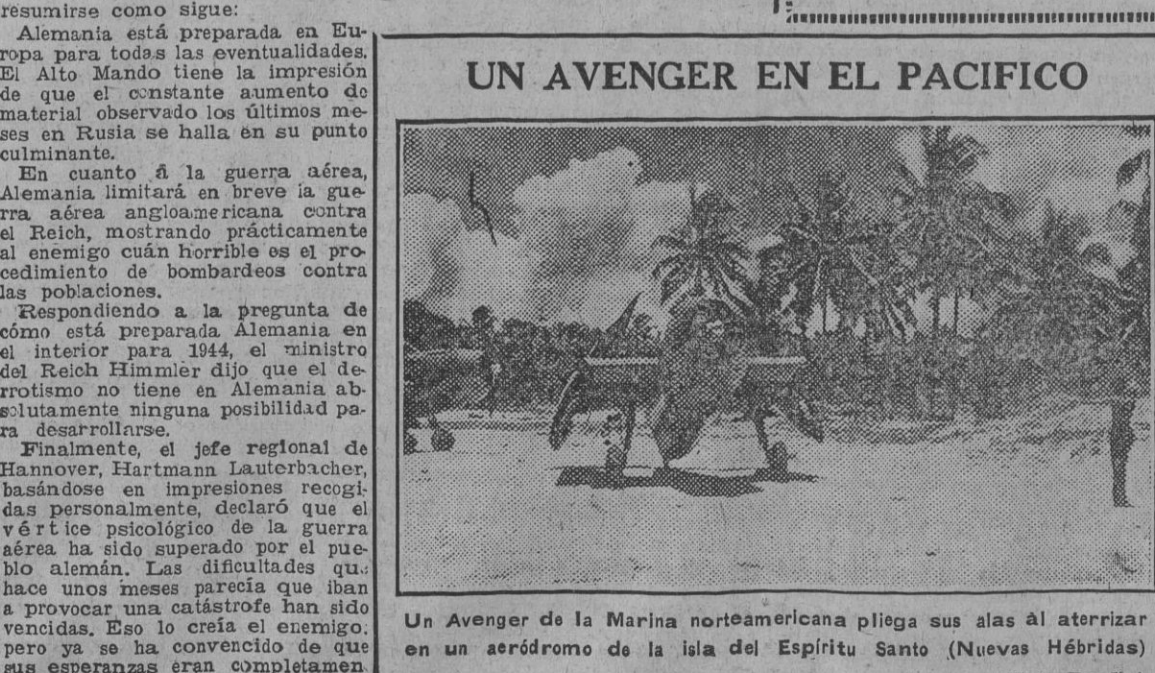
resumirse como sigue:

Alemania está preparada en Europa para todas las eventualidades. El Alto Mando tiene la impresión de que el constante aumento de material observado los últimos meses en Rusia se halla en su punto culminante.

En cuanto á la guerra aérea, Alemania limitará en breve la guerra aérea angloamericana contra el Reich, mostrando prácticamente al enemigo cuán horrible es el procedimiento de bombardeos contra las poblaciones.

Respondiendo a la pregunta de cómo está preparada Alemania en el interior para 1944, el ministro del Reich Himmler dijo que el derrotismo no tiene en Alemania absolutamente ninguna posibilidad para desarrollarse.

Finalmente, el jefe regional de Hannover, Hartmann Lauterbacher, basándose en impresiones recogidas personalmente, declaró que el vértice psicológico de la guerra aérea ha sido superado por el pueblo alemán. Las dificultades que hace unos meses parecía que iban a provocar una catástrofe han sido vencidas. Eso lo creía el enemigo, pero ya se ha convencido de que sus esperanzas eran completamen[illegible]

UN AVENGER EN EL PACIFICO

Un Avenger de la Marina norteamericana pliega sus alas al aterrizar en un aeródromo de la isla del Espíritu Santo (Nuevas Hébridas)